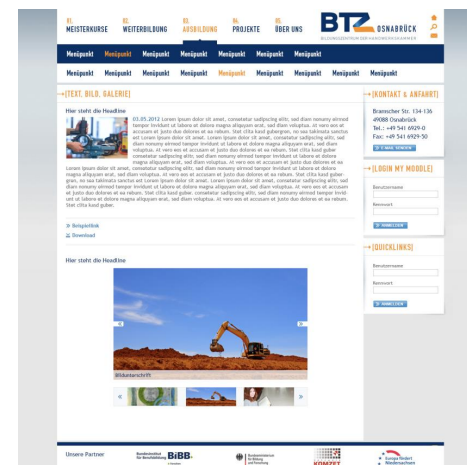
01. MEISTERKURSE 02. WEITERBILDUNG 03. AUSBILDUNG 04. PROJEKTE 05. ÜBER UNS

BTZ OSNABRÜCK
BILDUNGSZENTRUM DER HANDWERKSKAMMER

Menüpunkt Menüpunkt Menüpunkt Menüpunkt Menüpunkt Menüpunkt Menüpunkt

Menüpunkt Menüpunkt Menüpunkt Menüpunkt Menüpunkt Menüpunkt Menüpunkt Menüpunkt Menüpunkt Menüpunkt

→ [TEXT, BILD, GALERIE]

Hier steht die Headline

03.05.2012 Lorem ipsum dolor sit amet, consetetur sadipscing elitr, sed diam nonumy eirmod tempor invidunt ut labore et dolore magna aliquyam erat, sed diam voluptua. At vero eos et accusam et justo duo dolores et ea rebum. Stet clita kasd gubergren, no sea takimata sanctus est Lorem ipsum dolor sit amet. Lorem ipsum dolor sit amet, consetetur sadipscing elitr, sed diam nonumy eirmod tempor invidunt ut labore et dolore magna aliquyam erat, sed diam voluptua. At vero eos et accusam et justo duo dolores et ea rebum. Stet clita kasd gubergren, no sea takimata sanctus est Lorem ipsum dolor sit amet. Lorem ipsum dolor sit amet, consetetur sadipscing elitr, sed diam nonumy eirmod tempor invidunt ut labore et dolore magna aliquyam erat, sed diam voluptua. At vero eos et accusam et justo duo dolores et ea rebum. Stet clita kasd gubergren, no sea takimata sanctus est Lorem ipsum dolor sit amet. Lorem ipsum dolor sit amet, consetetur sadipscing elitr, sed diam nonumy eirmod tempor invidunt ut labore et dolore magna aliquyam erat, sed diam voluptua. At vero eos et accusam et justo duo dolores et ea rebum. Stet clita kasd gubergren, no sea takimata sanctus est Lorem ipsum dolor sit amet. Lorem ipsum dolor sit amet, consetetur sadipscing elitr, sed diam nonumy eirmod tempor invidunt ut labore et dolore magna aliquyam erat, sed diam voluptua. At vero eos et accusam et justo duo dolores et ea rebum. Stet clita kasd guber.

» Beispiellink
» Download

Hier steht die Headline

Bildunterschrift

→ [KONTAKT & ANFAHRT]

Bramscher Str. 134-136
49088 Osnabrück
Tel.: +49 541 6929-0
Fax: +49 541 6929-50

E-MAIL SENDEN

→ [LOGIN MY MOODLE]

Benutzername
Kennwort
ANMELDEN

→ [QUICKLINKS]

Benutzername
Kennwort
ANMELDEN

Unsere Partner

Bundesinstitut für Berufsbildung BIBB
Bundesministerium für Bildung und Forschung
KOMZET
Europa fördert Niedersachsen